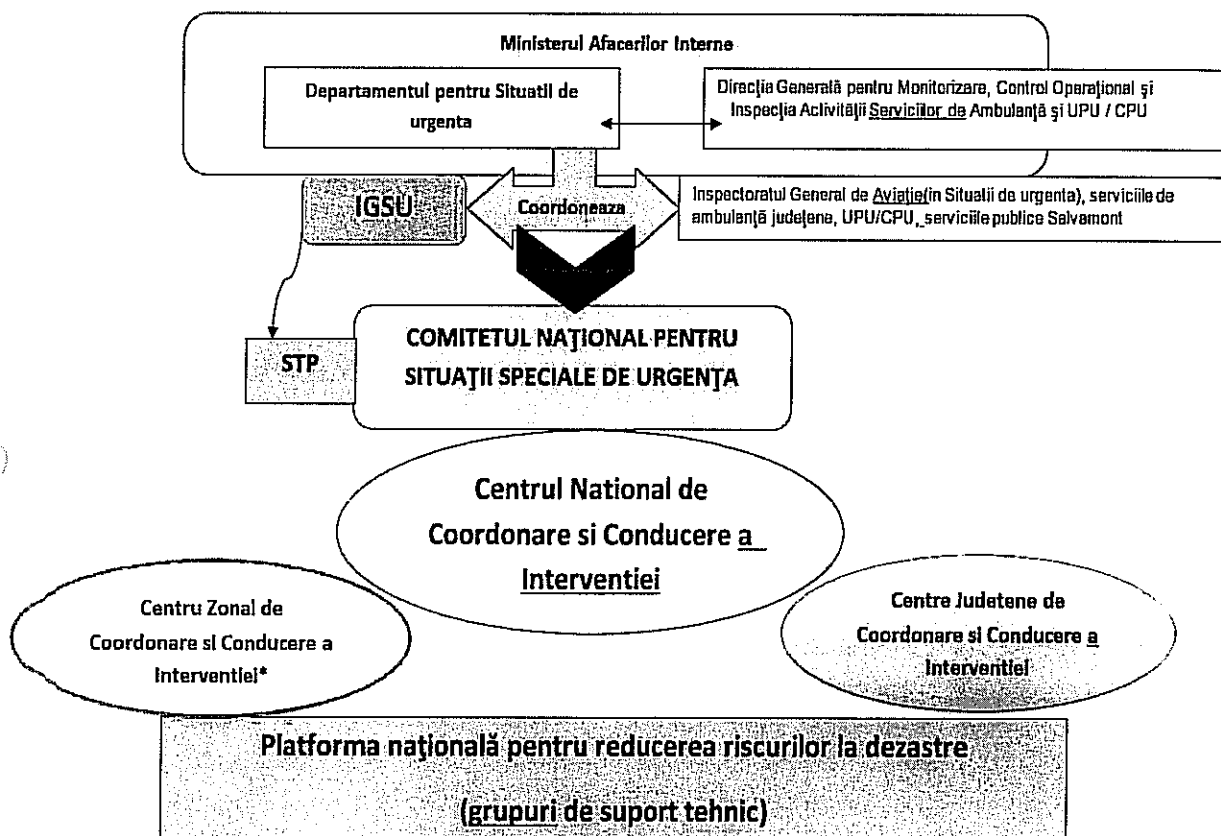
Ministerul Afacerilor Interne

Departamentul pentru Situatii de urgenta

Direcţia Generală pentru Monitorizare, Control Operaţional şi Inspecţia Activităţii Serviciilor de Ambulanţă şi UPU / CPU

IGSU

Coordoneaza

Inspectoratul General de Aviaţie(in Situatii de urgenta), serviciile de ambulanţă judeţene, UPU/CPU, serviciile publice Salvamont

STP

COMITETUL NAŢIONAL PENTRU SITUAŢII SPECIALE DE URGENŢA

Centrul National de Coordonare si Conducere a Interventiei

Centru Zonal de Coordonare si Conducere a Interventiei*

Centre Judetene de Coordonare si Conducere a Interventiei

Platforma naţională pentru reducerea riscurilor la dezastre

(grupuri de suport tehnic)